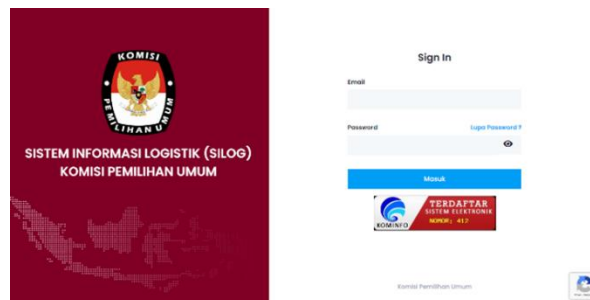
KOMISI
PEMILIHAN UMUM

SISTEM INFORMASI LOGISTIK (SILOG)
KOMISI PEMILIHAN UMUM

Sign In

Email

Password

Lupa Password ?

Masuk

KOMINFO
TERDAFTAR
SISTEM ELEKTRONIK
NOMOR : 412

Komisi Pemilihan Umum